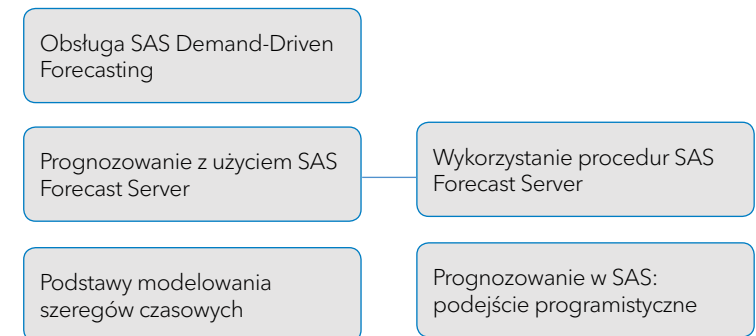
Obsługa SAS Demand-Driven Forecasting

Prognozowanie z użyciem SAS Forecast Server

Wykorzystanie procedur SAS Forecast Server

Podstawy modelowania szeregów czasowych

Prognozowanie w SAS: podejście programistyczne